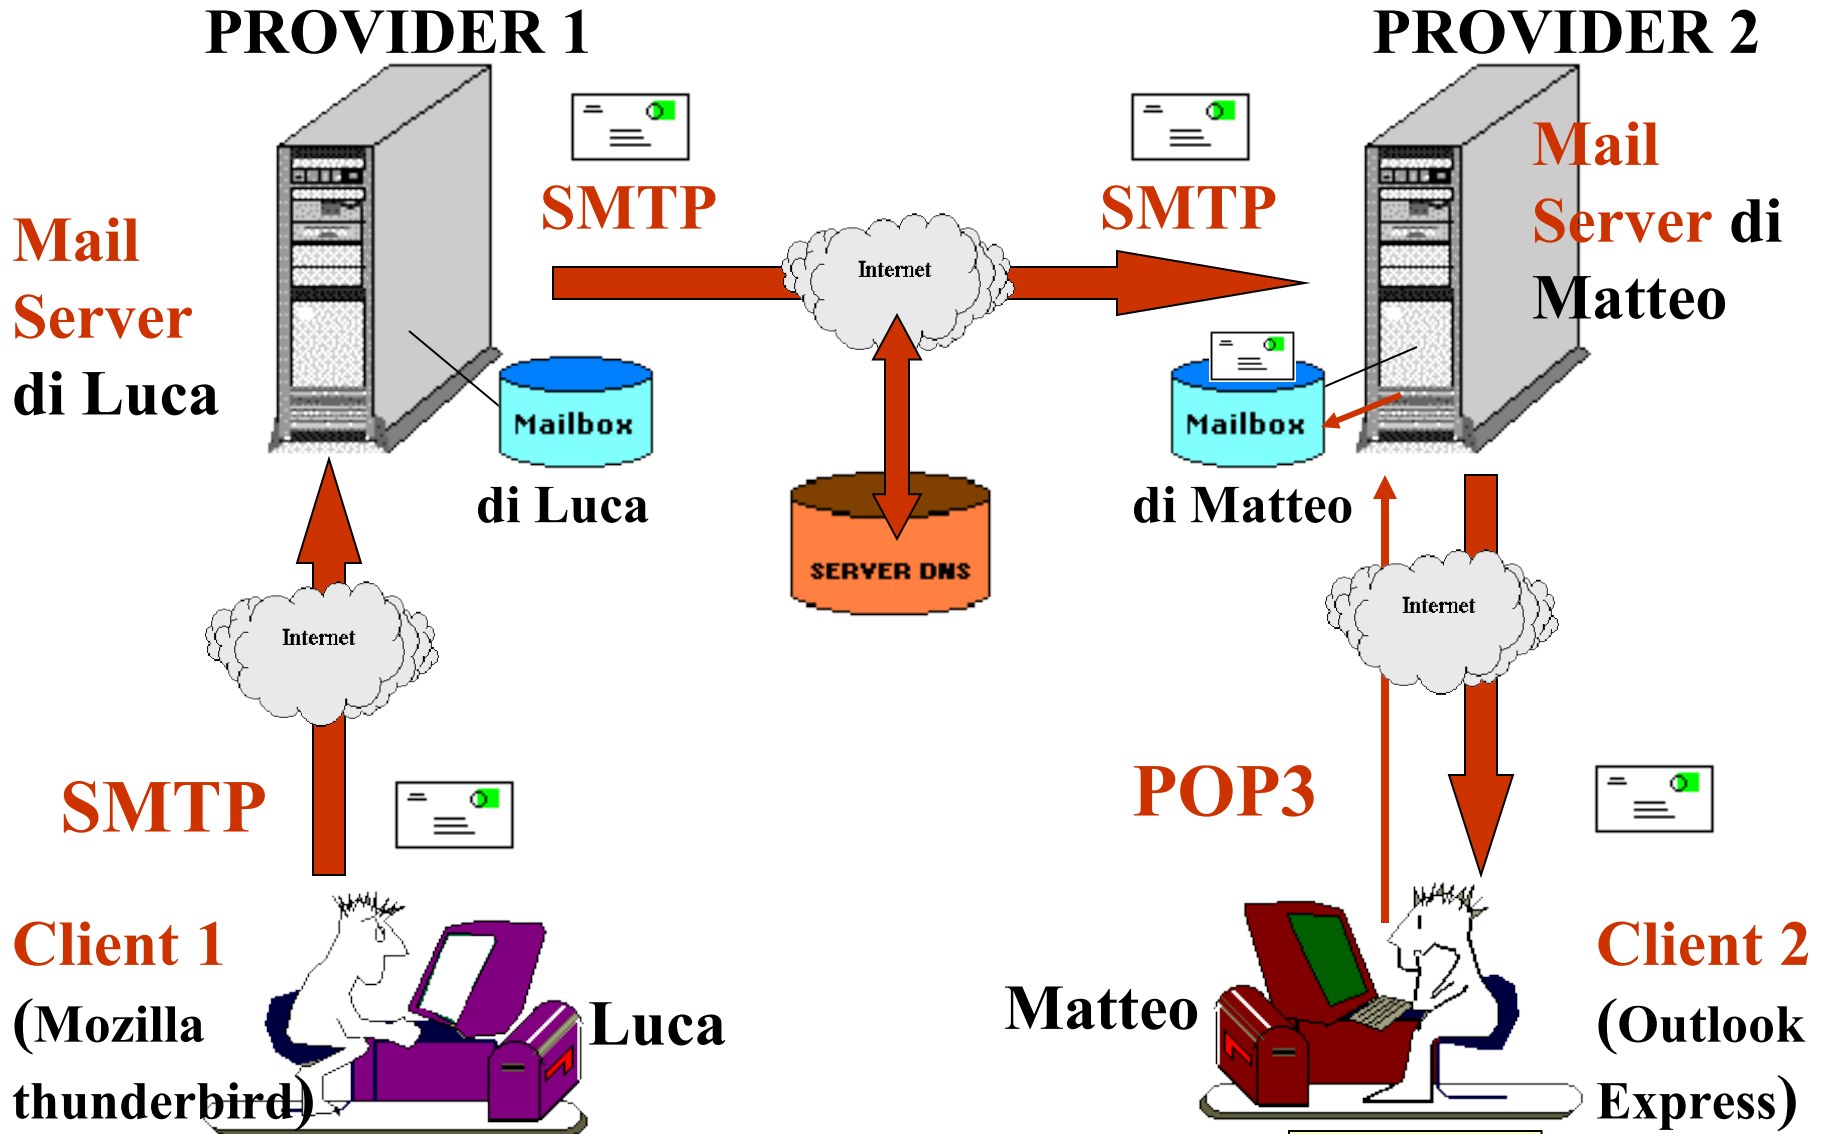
PROVIDER 1

PROVIDER 2

Mail Server di Luca

SMTP

Internet

SMTP

Mail Server di Matteo

Mailbox

di Luca

SERVER DNS

Mailbox

di Matteo

Internet

Internet

SMTP

POP3

Client 1 (Mozilla thunderbird)

Luca

Matteo

Client 2 (Outlook Express)